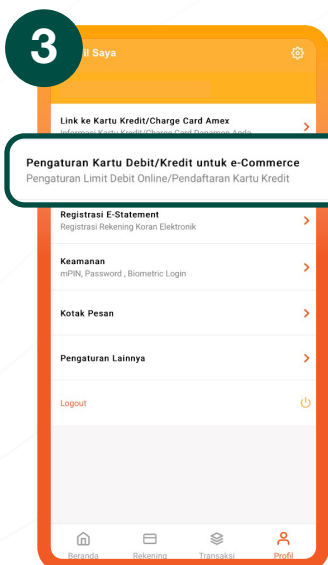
3

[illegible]il Saya

Link ke Kartu Kredit/Charge Card Amex
Informasi Kartu Kredit/Charge Card Danamon Anda

Pengaturan Kartu Debit/Kredit untuk e-Commerce
Pengaturan Limit Debit Online/Pendaftaran Kartu Kredit

Registrasi E-Statement
Registrasi Rekening Koran Elektronik

Keamanan
mPIN, Password , Biometric Login

Kotak Pesan

Pengaturan Lainnya

Logout

Beranda
Rekening
Transaksi
Profil